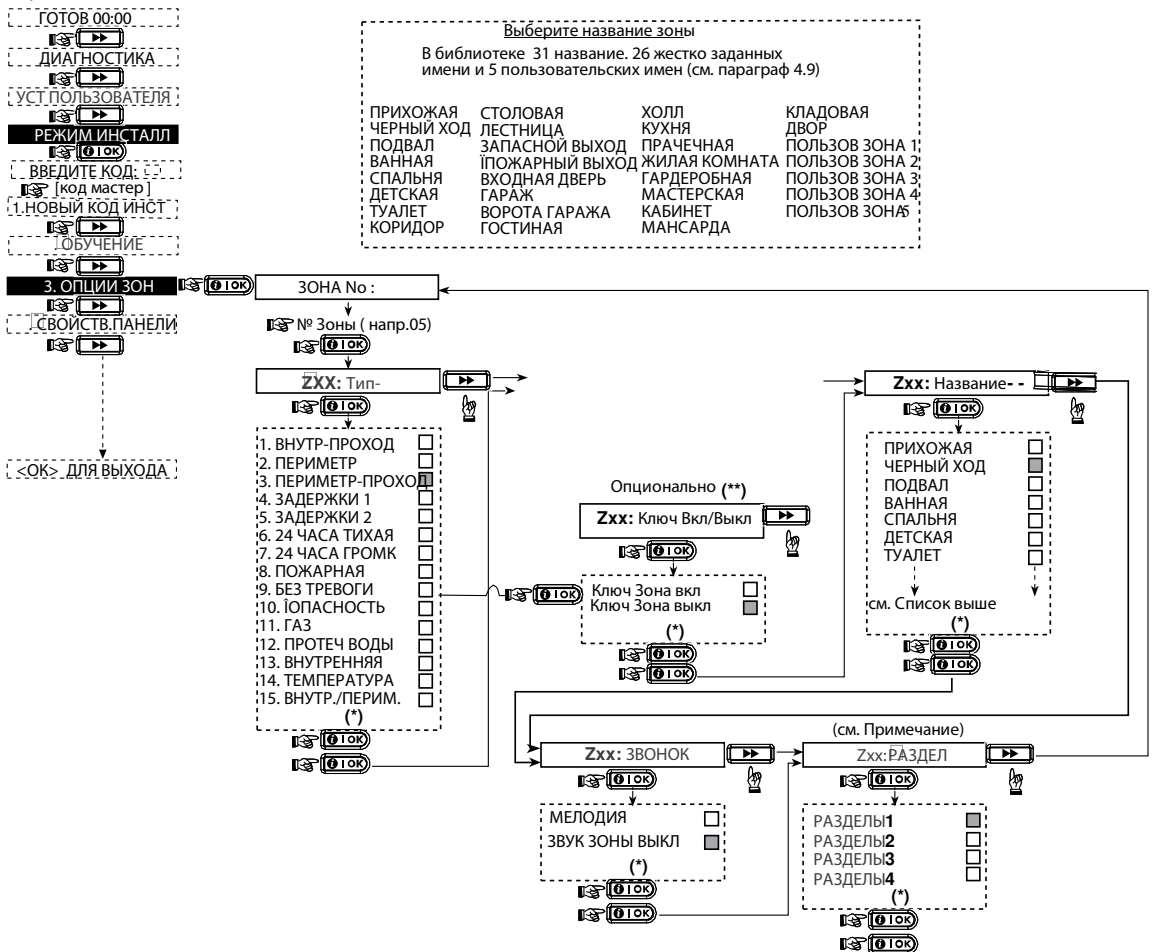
ГОТОВ 00:00
ДИАГНОСТИКА
УСТ ПОЛЬЗОВАТЕЛЯ
РЕЖИМ ИНСТАЛЛ
ВВЕДИТЕ КОД: - -
[код мастер]
1.НОВЫЙ КОД ИНСТ
ОБУЧЕНИЕ
3. ОПЦИИ ЗОН
СВОЙСТВ.ПАНЕЛИ
<OK> ДЛЯ ВЫХОДА

Выберите название зоны
В библиотеке 31 название. 26 жестко заданных имени и 5 пользовательских имен (см. параграф 4.9)

ПРИХОЖАЯ
ЧЕРНЫЙ ХОД
ПОДВАЛ
ВАННАЯ
СПАЛЬНЯ
ДЕТСКАЯ
ТУАЛЕТ
КОРИДОР

СТОЛОВАЯ
ЛЕСТНИЦА
ЗАПАСНОЙ ВЫХОД
ПОЖАРНЫЙ ВЫХОД
ВХОДНАЯ ДВЕРЬ
ГАРАЖ
ВОРОТА ГАРАЖА
ГОСТИНАЯ

ХОЛЛ
КУХНЯ
ПРАЧЕЧНАЯ
ЖИЛАЯ КОМНАТА
ГАРДЕРОБНАЯ
МАСТЕРСКАЯ
КАБИНЕТ
МАНСАРДА

КЛАДОВАЯ
ДВОР
ПОЛЬЗОВ ЗОНА 1
ПОЛЬЗОВ ЗОНА 2
ПОЛЬЗОВ ЗОНА 3
ПОЛЬЗОВ ЗОНА 4
ПОЛЬЗОВ ЗОНА 5

ЗОНА No :
№ Зоны ( напр.05)
ZXX: Тип-
1. ВНУТР-ПРОХОД
2. ПЕРИМЕТР
3. ПЕРИМЕТР-ПРОХОД
4. ЗАДЕРЖКИ 1
5. ЗАДЕРЖКИ 2
6. 24 ЧАСА ТИХАЯ
7. 24 ЧАСА ГРОМК
8. ПОЖАРНАЯ
9. БЕЗ ТРЕВОГИ
10. ОПАСНОСТЬ
11. ГАЗ
12. ПРОТЕЧ ВОДЫ
13. ВНУТРЕННЯЯ
14. ТЕМПЕРАТУРА
15. ВНУТР./ПЕРИМ.
(*)

Опционально (**)
Zxx: Ключ Вкл/Выкл
Ключ Зона вкл
Ключ Зона выкл
(*)

Zxx: Название- -
ПРИХОЖАЯ
ЧЕРНЫЙ ХОД
ПОДВАЛ
ВАННАЯ
СПАЛЬНЯ
ДЕТСКАЯ
ТУАЛЕТ
см. Список выше
(*)

Zxx: ЗВОНОК
МЕЛОДИЯ
ЗВУК ЗОНЫ ВЫКЛ
(*)

(см. Примечание)
Zxx: РАЗДЕЛ
РАЗДЕЛЫ1
РАЗДЕЛЫ2
РАЗДЕЛЫ3
РАЗДЕЛЫ4
(*)